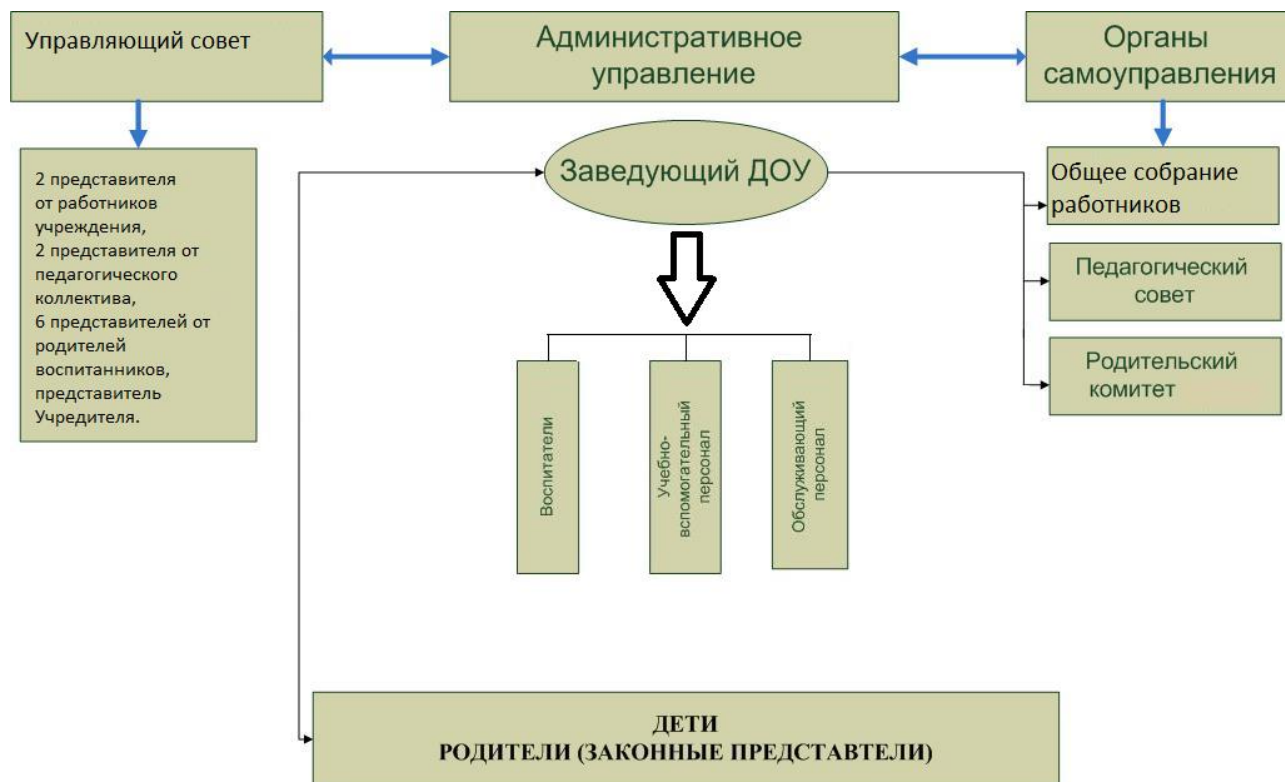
Управляющий совет

Административное управление

Органы самоуправления

2 представителя от работников учреждения,
2 представителя от педагогического коллектива,
6 представителей от родителей воспитанников, представитель Учредителя.

Заведующий ДОУ

Общее собрание работников

Педагогический совет

Родительский комитет

Воспитатели

Учебно-вспомогательный персонал

Обслуживающий персонал

ДЕТИ
РОДИТЕЛИ (ЗАКОННЫЕ ПРЕДСТАВТЕЛИ)